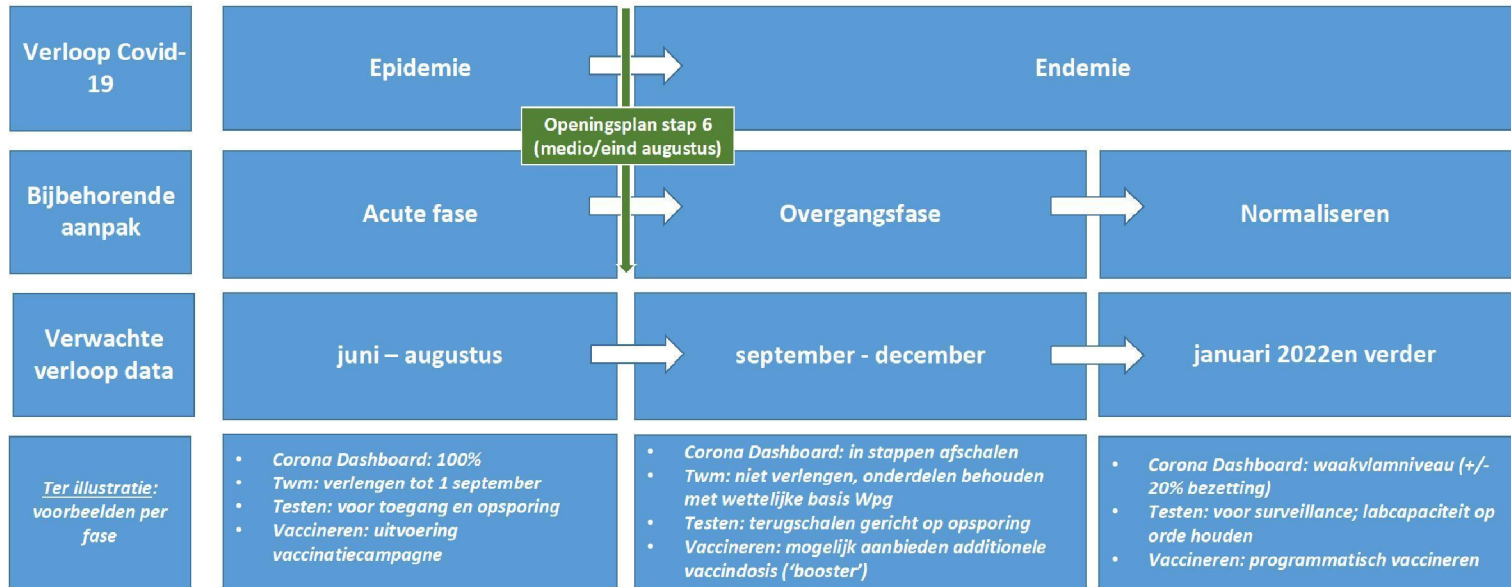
Verloop Covid-19

Epidemie

Endemie

Openingsplan stap 6 (medio/eind augustus)

Bijbehorende aanpak

Acute fase

Overgangsfase

Normaliseren

Verwachte verloop data

juni – augustus

september - december

januari 2022en verder

Ter illustratie: voorbeelden per fase

- Corona Dashboard: 100%
- Twm: verlengen tot 1 september
- Testen: voor toegang en opsporing
- Vaccineren: uitvoering vaccinatiecampagne

- Corona Dashboard: in stappen afschalen
- Twm: niet verlengen, onderdelen behouden met wettelijke basis Wpg
- Testen: terugschalen gericht op opsporing
- Vaccineren: mogelijk aanbieden additionele vaccindosis ('booster')

- Corona Dashboard: waakvlamniveau (+/- 20% bezetting)
- Testen: voor surveillance; labcapaciteit op orde houden
- Vaccineren: programmatisch vaccineren